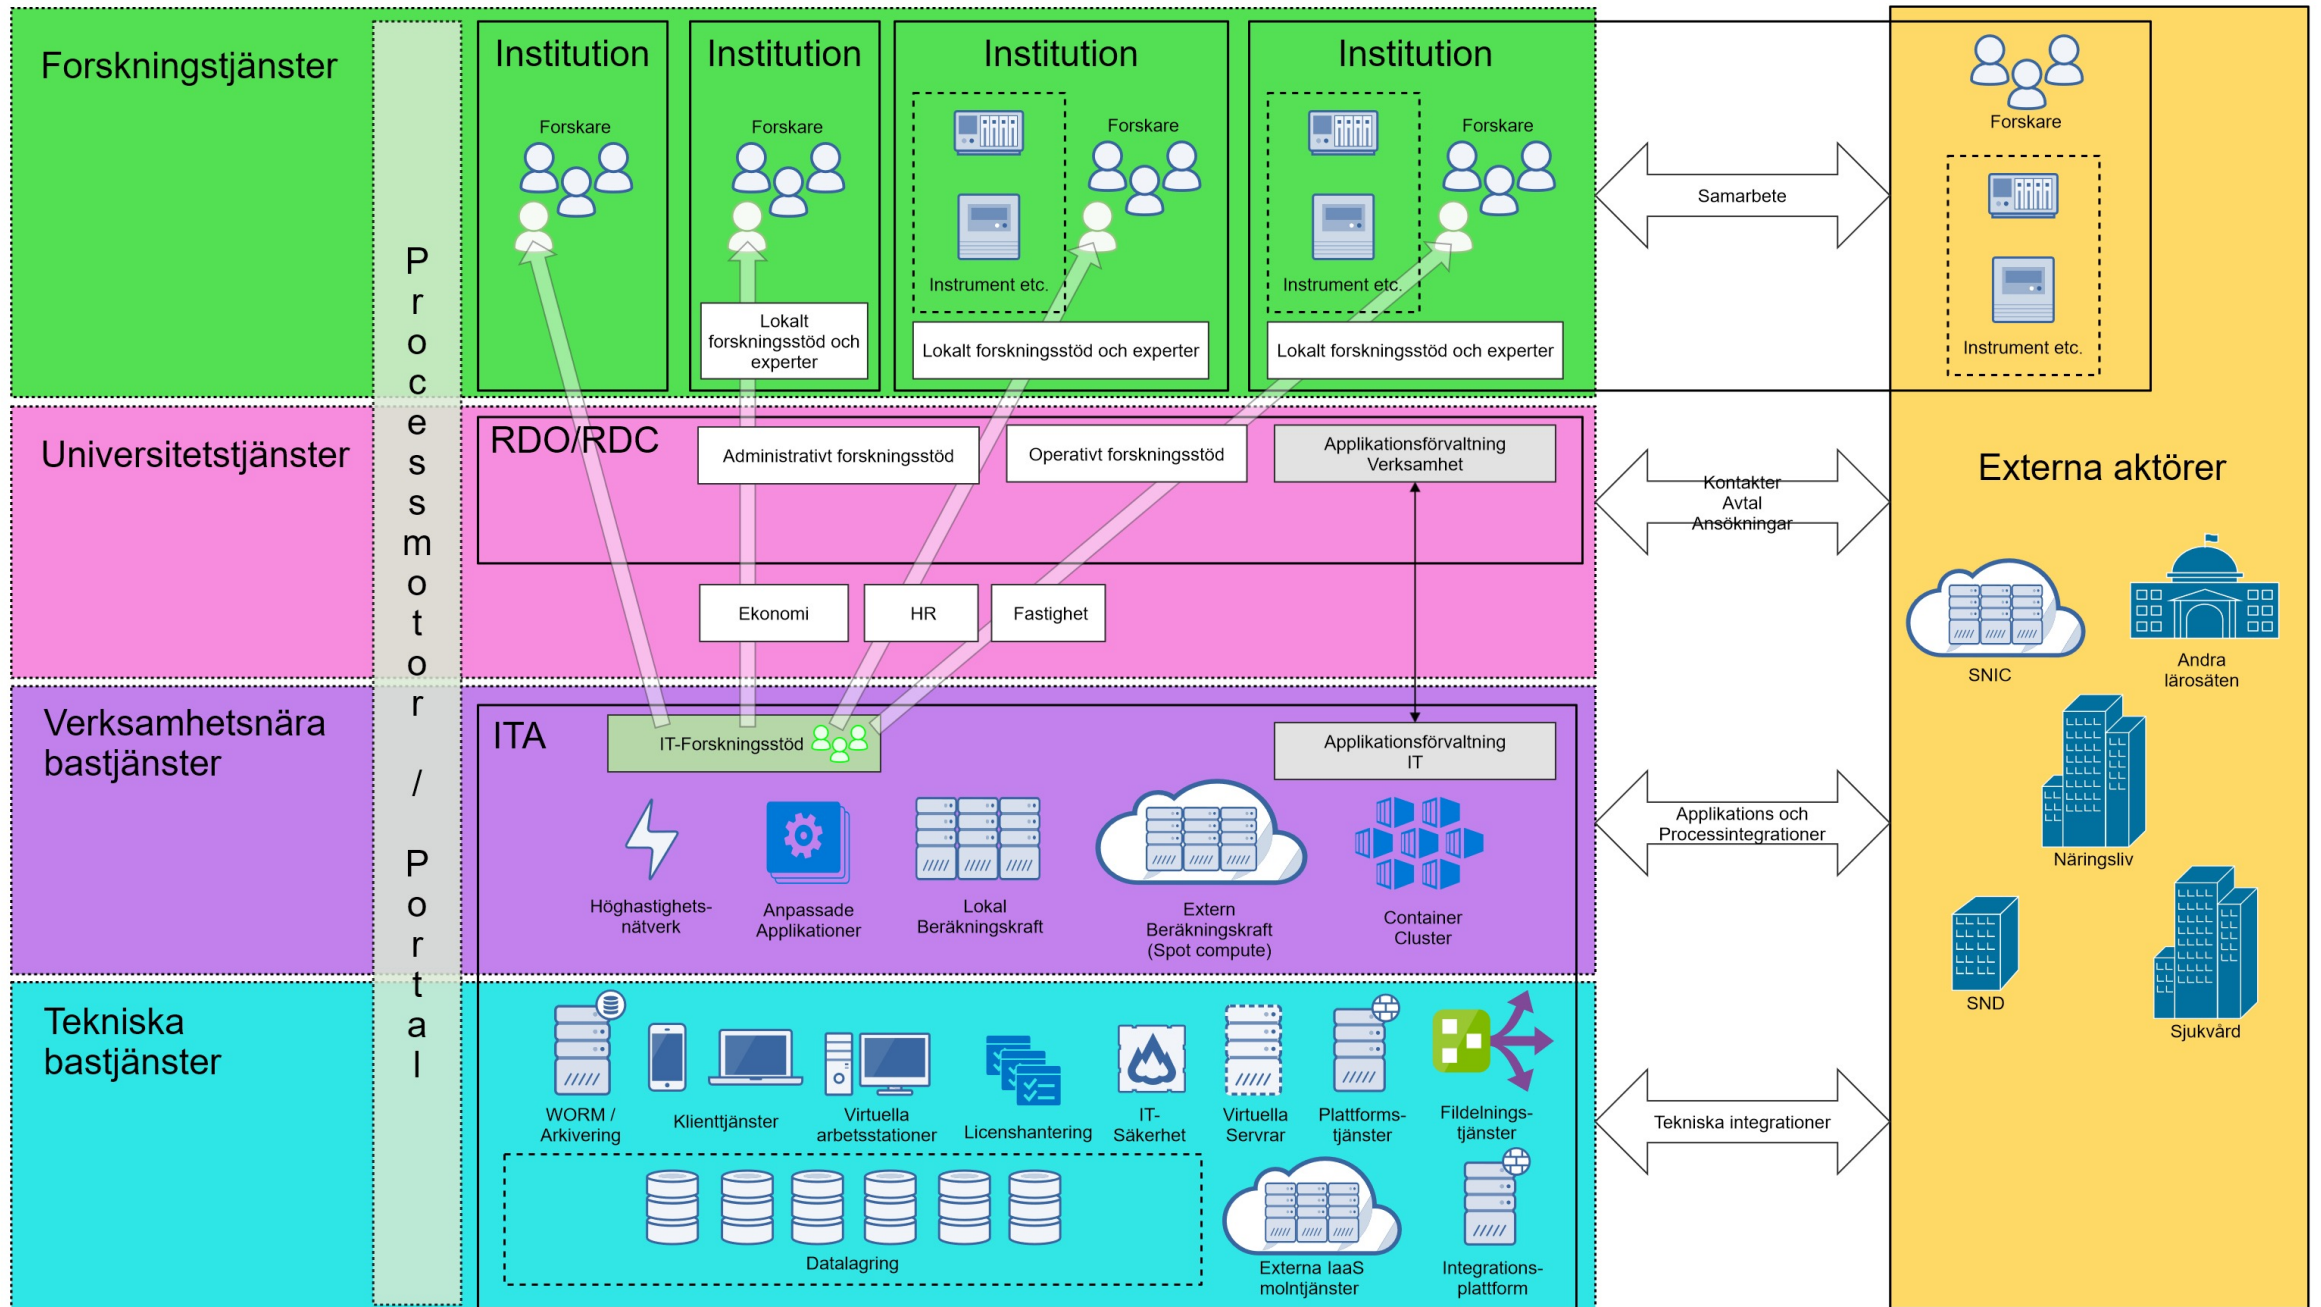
Forskningstjänster

Processmotor / Portal

Institution
Forskare

Institution
Forskare
Lokalt forskningsstöd och experter

Institution
Instrument etc.
Forskare
Lokalt forskningsstöd och experter

Institution
Instrument etc.
Forskare
Lokalt forskningsstöd och experter

Samarbete

Forskare
Instrument etc.

Universitetstjänster

RDO/RDC
Administrativt forskningsstöd
Operativt forskningsstöd
Applikationsförvaltning Verksamhet

Ekonomi
HR
Fastighet

Kontakter
Avtal
Ansökningar

Externa aktörer

SNIC
Andra lärosäten
Näringsliv
SND
Sjukvård

Verksamhetsnära bastjänster

ITA
IT-Forskningsstöd
Applikationsförvaltning IT

Höghastighets-nätverk
Anpassade Applikationer
Lokal Beräkningskraft
Extern Beräkningskraft (Spot compute)
Container Cluster

Applikations och Processintegrationer

Tekniska bastjänster

WORM / Arkivering
Klienttjänster
Virtuella arbetsstationer
Licenshantering
IT-Säkerhet
Virtuella Servrar
Plattforms-tjänster
Fildelnings-tjänster

Datalagring
Externa IaaS molntjänster
Integrations-plattform

Tekniska integrationer